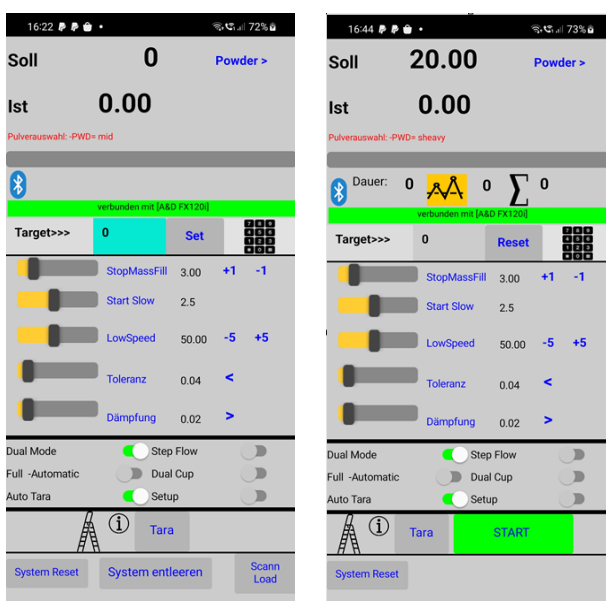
16:22 72%

Soll 0 Powder >

Ist 0.00

Pulverauswahl: -PWD= mid

verbunden mit [A&D FX120i]

Target>>> 0 Set

StopMassFill 3.00 +1 -1

Start Slow 2.5

LowSpeed 50.00 -5 +5

Toleranz 0.04 <

Dämpfung 0.02 >

Dual Mode
Step Flow
Full -Automatic
Dual Cup
Auto Tara
Setup

Tara

System Reset
System entleeren
Scann Load

16:44 73%

Soll 20.00 Powder >

Ist 0.00

Pulverauswahl: -PWD= sheavy

Dauer: 0 0 $\sum$ 0

verbunden mit [A&D FX120i]

Target>>> 0 Reset

StopMassFill 3.00 +1 -1

Start Slow 2.5

LowSpeed 50.00 -5 +5

Toleranz 0.04 <

Dämpfung 0.02 >

Dual Mode
Step Flow
Full -Automatic
Dual Cup
Auto Tara
Setup

Tara
START

System Reset